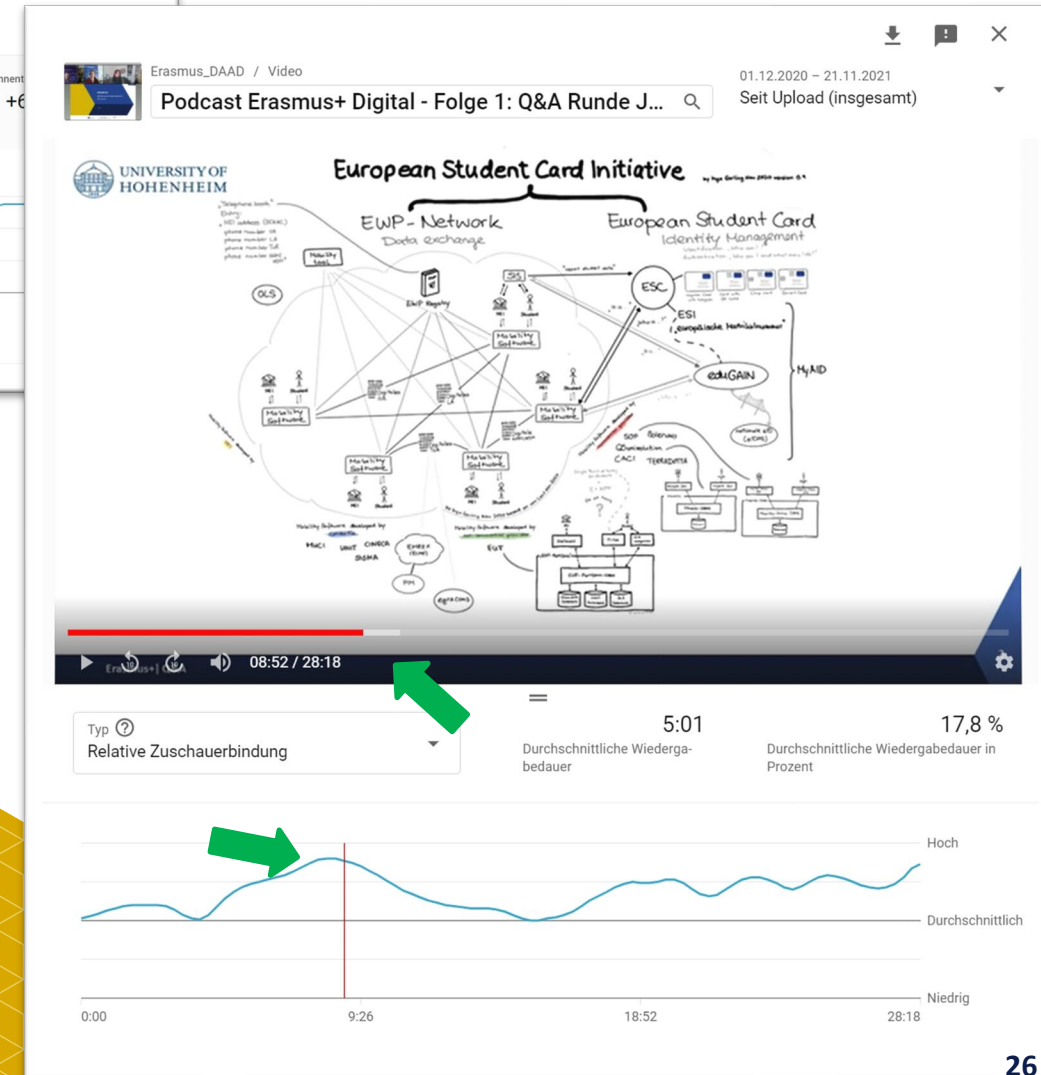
nment
+6

Erasmus_DAAD / Video
Podcast Erasmus+ Digital - Folge 1: Q&A Runde J...
01.12.2020 – 21.11.2021
Seit Upload (insgesamt)

UNIVERSITY OF HOHENHEIM
European Student Card Initiative
EWP-Network
Data exchange
European Student Card
Identity Management
EWP Registry
SS
ESC
ESI
Mobility Software
eduGAIN
MyAID
OLS
Mobility Software developed by
MoCI UNIT CINECA SIGMA
EMREX
PM
SOP
CACI
TERRADOTTA
EUF

Erasmus+ | Q&A
08:52 / 28:18

Typ
Relative Zuschauerbindung
5:01
Durchschnittliche Wiedergabedauer
17,8 %
Durchschnittliche Wiedergabedauer in Prozent

Hoch
Durchschnittlich
Niedrig
0:00
9:26
18:52
28:18

26